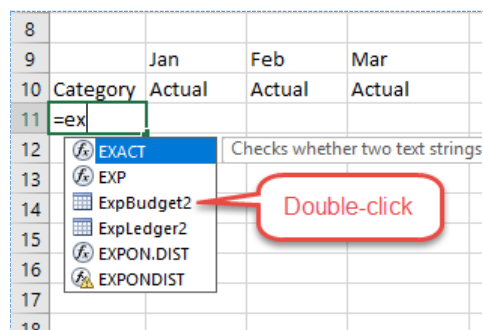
| | | | | |
|---|---|---|---|---|
| 8 | | | | |
| 9 | | Jan | Feb | Mar |
| 10 | Category | Actual | Actual | Actual |
| 11 | =ex | | | |
| 12 | | | | |
| 13 | | | | |
| 14 | | | | |
| 15 | | | | |
| 16 | | | | |
| 17 | | | | |
| 18 | | | | |

EXACT
EXP
ExpBudget2
ExpLedger2
EXPON.DIST
EXPONDIST

Checks whether two text strings

Double-click